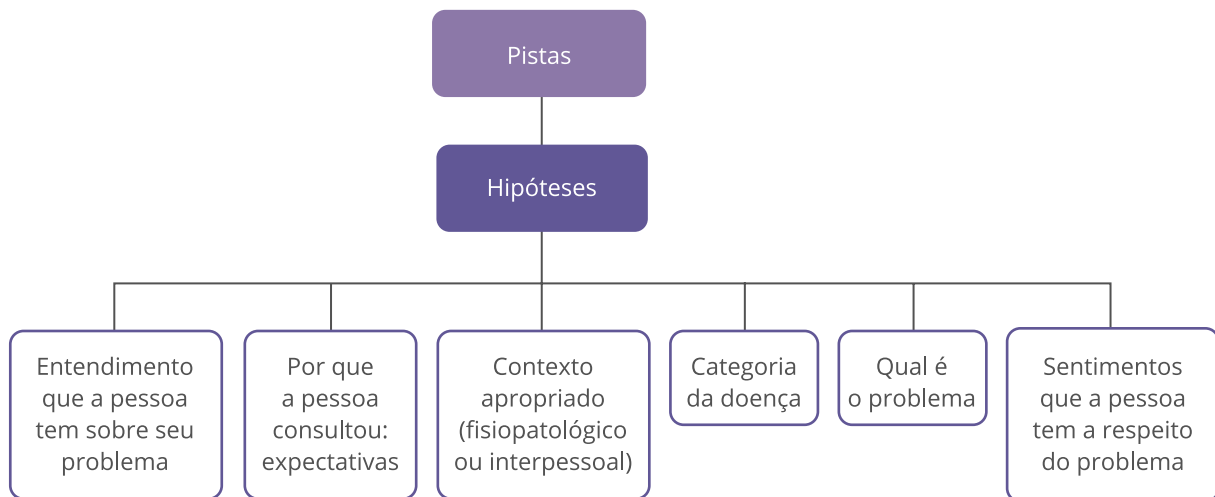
Pistas

Hipóteses

Entendimento que a pessoa tem sobre seu problema

Por que a pessoa consultou: expectativas

Contexto apropriado (fisiopatológico ou interpessoal)

Categoria da doença

Qual é o problema

Sentimentos que a pessoa tem a respeito do problema